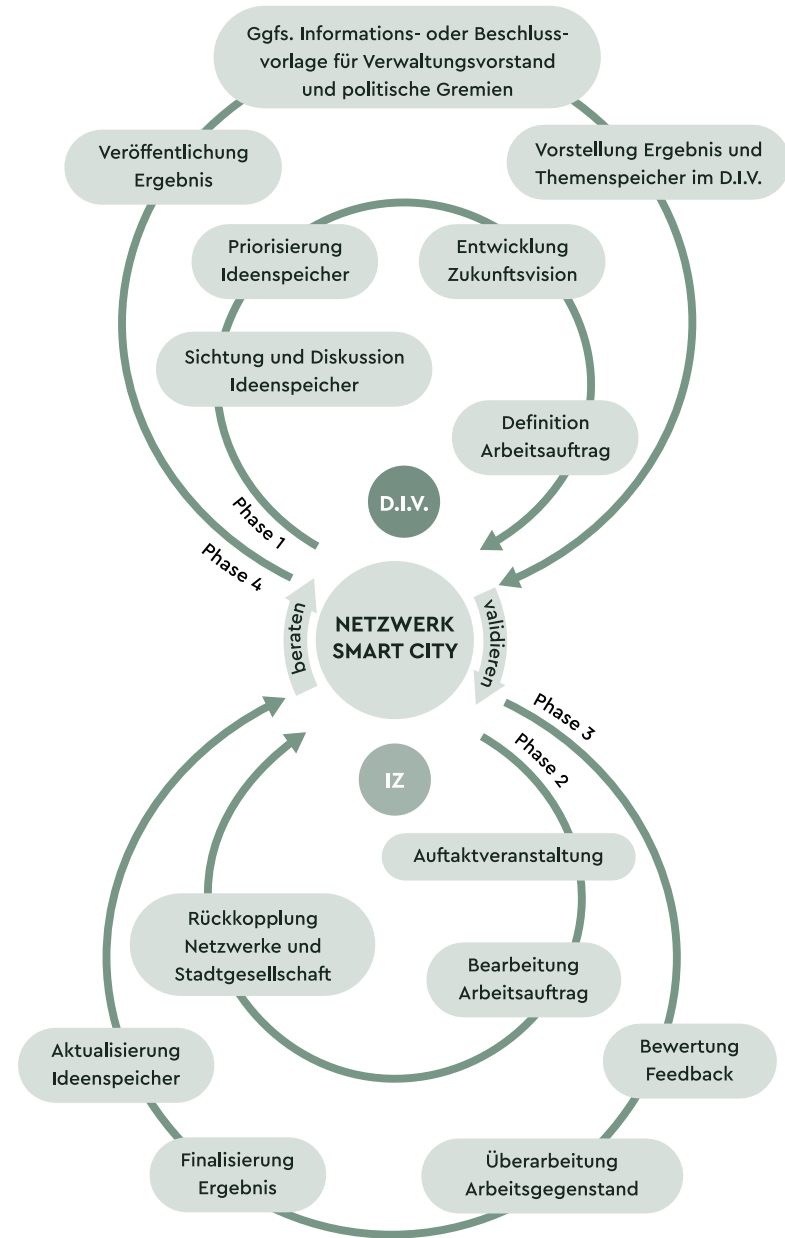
Ggfs. Informations- oder Beschlussvorlage für Verwaltungsvorstand und politische Gremien

Veröffentlichung Ergebnis

Vorstellung Ergebnis und Themenspeicher im D.I.V.

Priorisierung Ideenspeicher

Entwicklung Zukunftsvision

Sichtung und Diskussion Ideenspeicher

Definition Arbeitsauftrag

D.I.V.

Phase 1

Phase 4

beraten

NETZWERK SMART CITY

validieren

Phase 3

Phase 2

IZ

Auftaktveranstaltung

Rückkopplung Netzwerke und Stadtgesellschaft

Bearbeitung Arbeitsauftrag

Aktualisierung Ideenspeicher

Bewertung Feedback

Finalisierung Ergebnis

Überarbeitung Arbeitsgegenstand